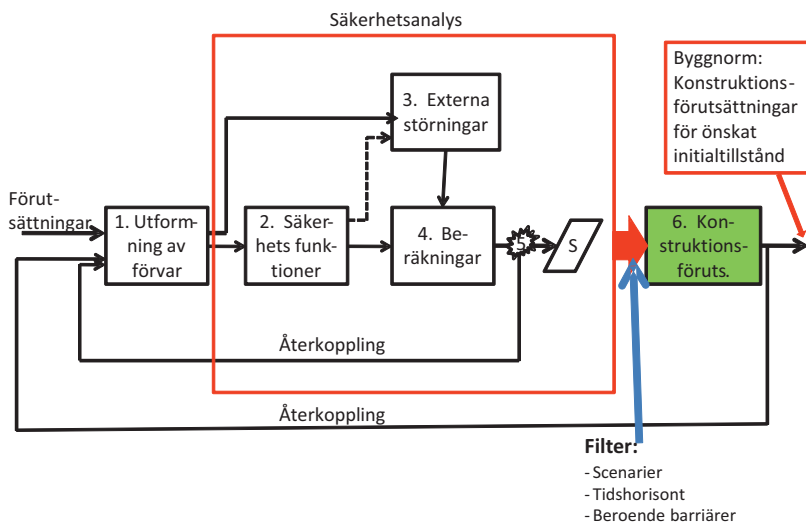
Säkerhetsanalys

Byggnorm: Konstruktionsförutsättningar för önskat initialtillstånd

3. Externa störningar

Förutsättningar

1. Utformning av förvar

2. Säkerhets funktioner

4. Beräkningar

5

S

6. Konstruktionsföruts.

Återkoppling

Återkoppling

Filter:
- Scenarier
- Tidshorisont
- Beroende barriärer